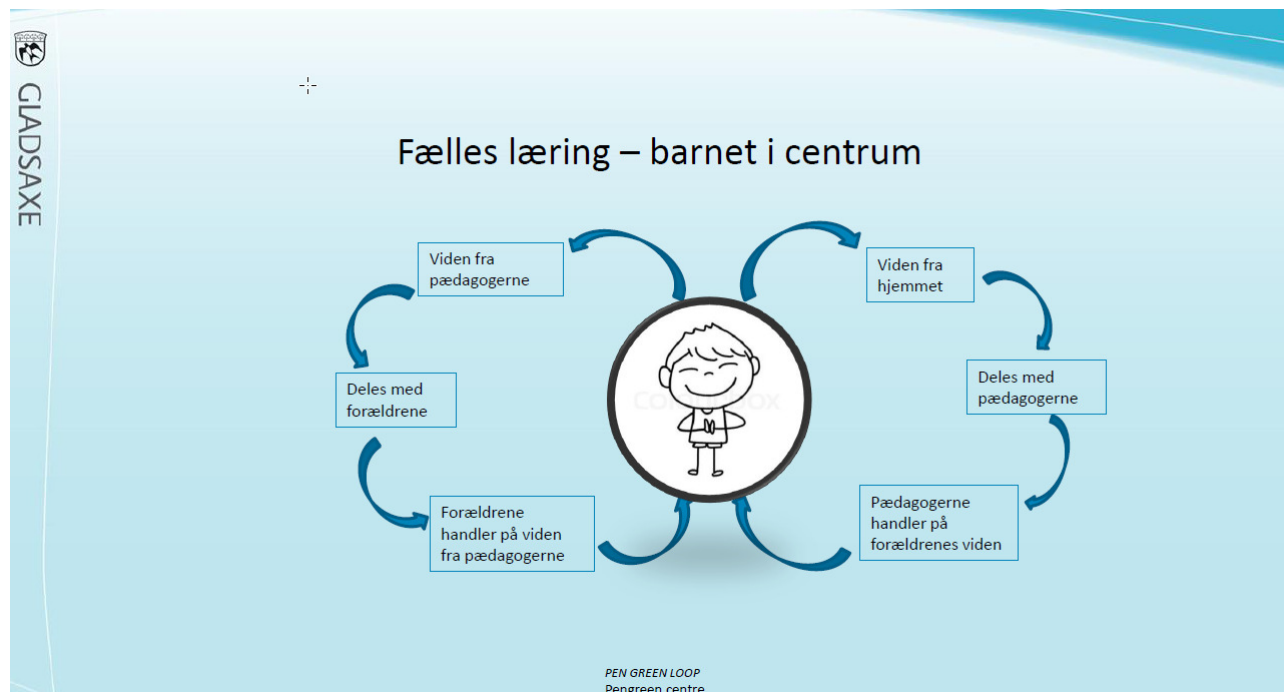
GLADSAXE

Fælles læring – barnet i centrum

Viden fra pædagogerne

Deles med forældrene

Forældrene handler på viden fra pædagogerne

Viden fra hjemmet

Deles med pædagogerne

Pædagogerne handler på forældrenes viden

PEN GREEN LOOP
Pengreen centre